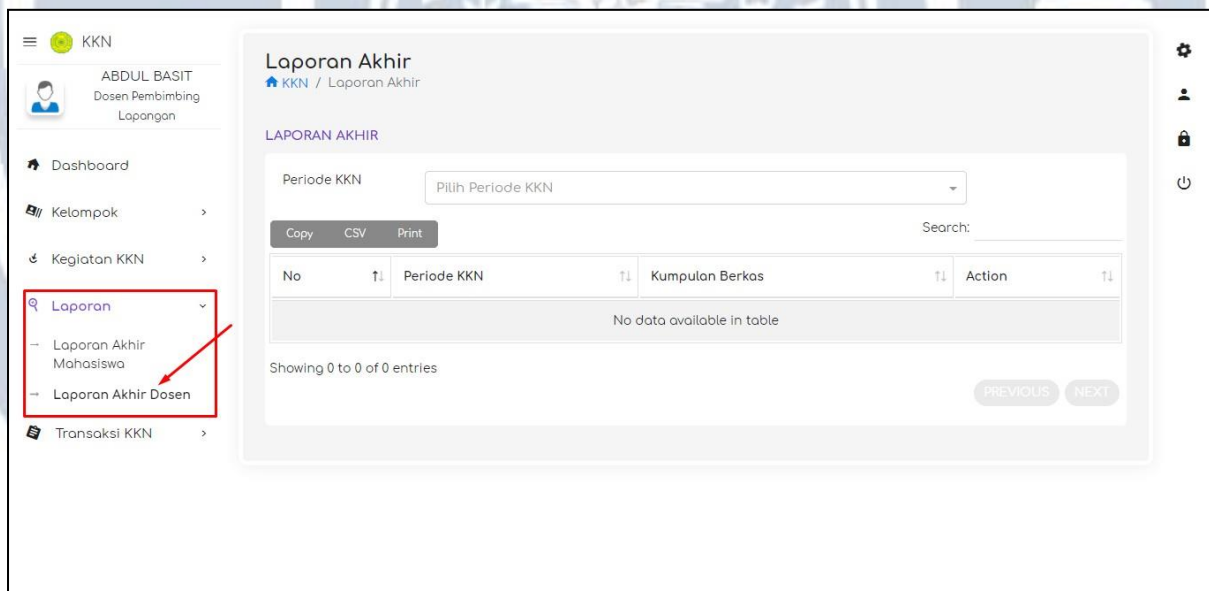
KKN

ABDUL BASIT
Dosen Pembimbing Lapangan

Dashboard

Kelompok

Kegiatan KKN

Laporan

Laporan Akhir Mahasiswa

Laporan Akhir Dosen

Transaksi KKN

Laporan Akhir

KKN / Laporan Akhir

LAPORAN AKHIR

Periode KKN

Pilih Periode KKN

Copy CSV Print

Search:

| No | Periode KKN | Kumpulan Berkas | Action |
|---|---|---|---|
| No data available in table | | | |

Showing 0 to 0 of 0 entries

PREVIOUS NEXT